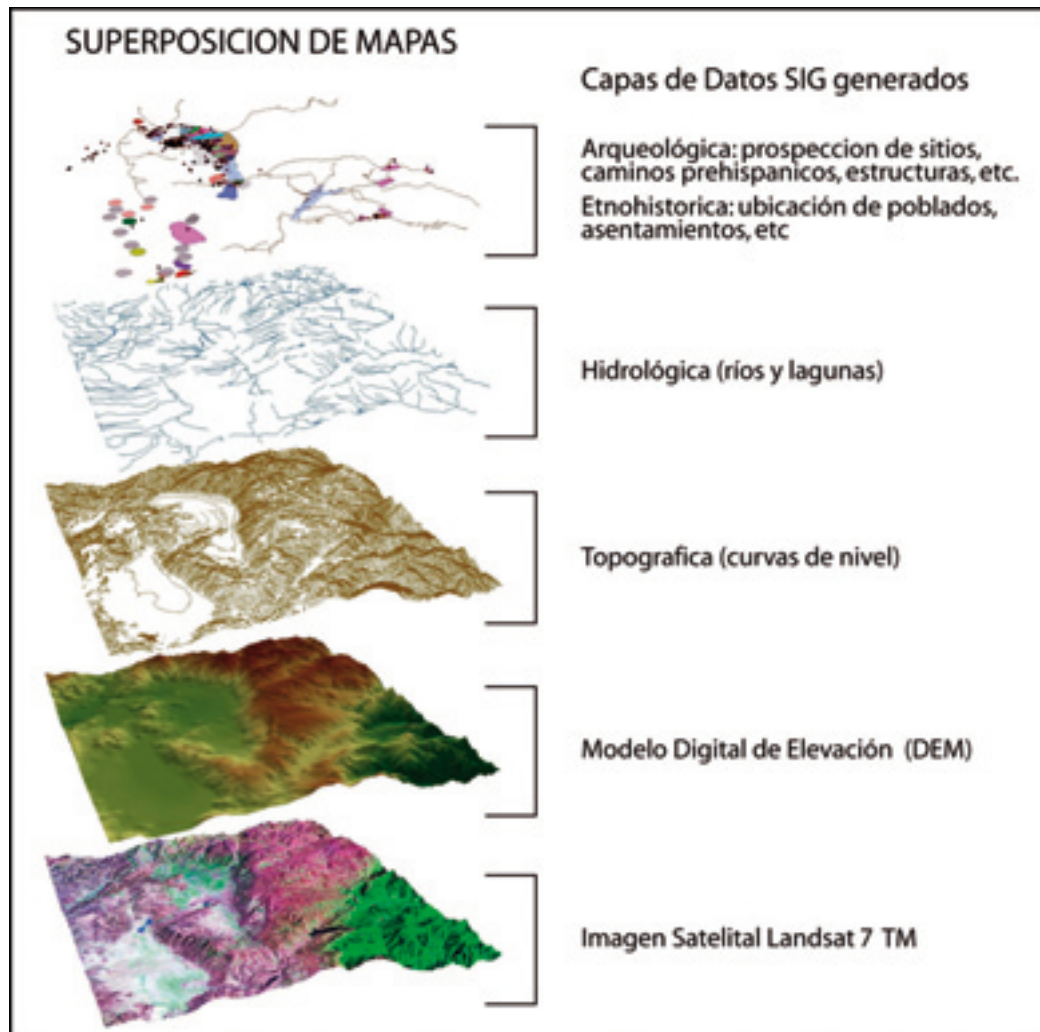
SUPERPOSICION DE MAPAS

Capas de Datos SIG generados

Arqueológica: prospeccion de sitios, caminos prehispanicos, estructuras, etc.

Etnohistorica: ubicación de poblados, asentamientos, etc

Hidrológica (ríos y lagunas)

Topografica (curvas de nivel)

Modelo Digital de Elevación (DEM)

Imagen Satelital Landsat 7 TM